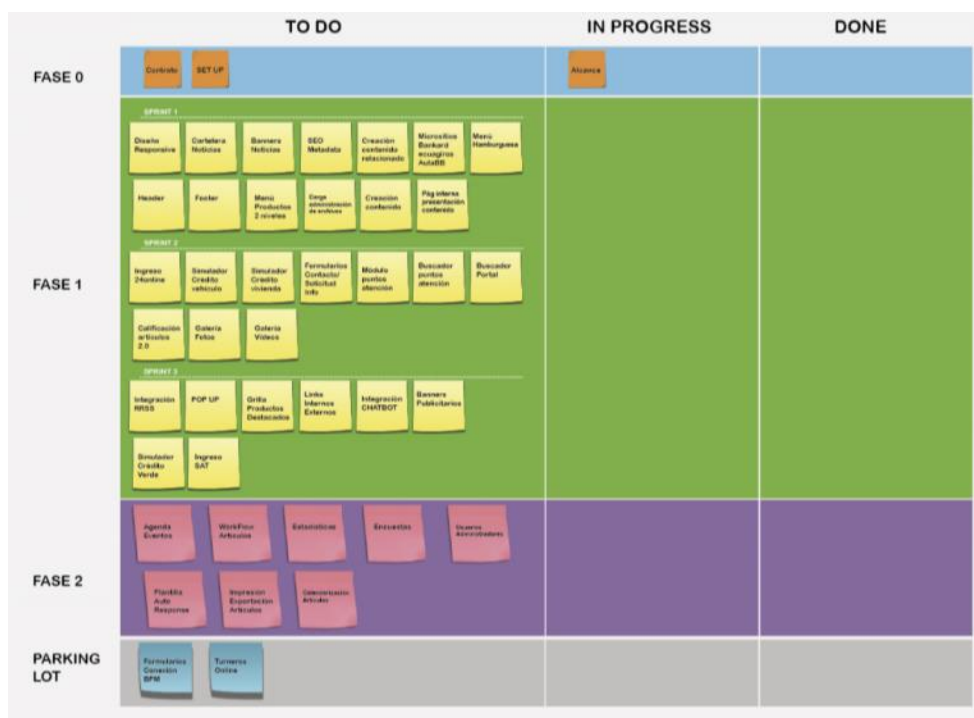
| | TO DO | IN PROGRESS | DONE |
|---|---|---|---|
| FASE 0 | Contrato, SET UP | Alcance | |
| FASE 1 | SPRINT 1: Diseño Responsive, Cartelera Noticias, Banners Noticias, SEO Metadata, Creación contenido relacionado, Micrositios Bankard ecuagiros AulaBB, Menú Hamburguesa, Header, Footer, Menú Productos 2 niveles, Carga administración de archivos, Creación contenido, Pág interna presentación contenido. SPRINT 2: Ingreso 24online, Simulador Crédito vehículo, Simulador Crédito vivienda, Formularios Contacto/ Solicitud Info, Módulo puntos atención, Buscador puntos atención, Buscador Portal, Calificación artículos 2.0, Galería Fotos, Galería Videos. SPRINT 3: Integración RRSS, POP UP, Grilla Productos Destacados, Links Internos Externos, Integración CHATBOT, Banners Publicitarios, Simulador Crédito Verde, Ingreso SAT | | |
| FASE 2 | Agenda Eventos, WorkFlow Artículos, Estadísticas, Encuestas, Usuarios Administradores, Plantilla Auto Response, Impresión Exportación Artículos, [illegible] Artículos | | |
| PARKING LOT | Formularios Conexión BPM, Turnero Online | | |